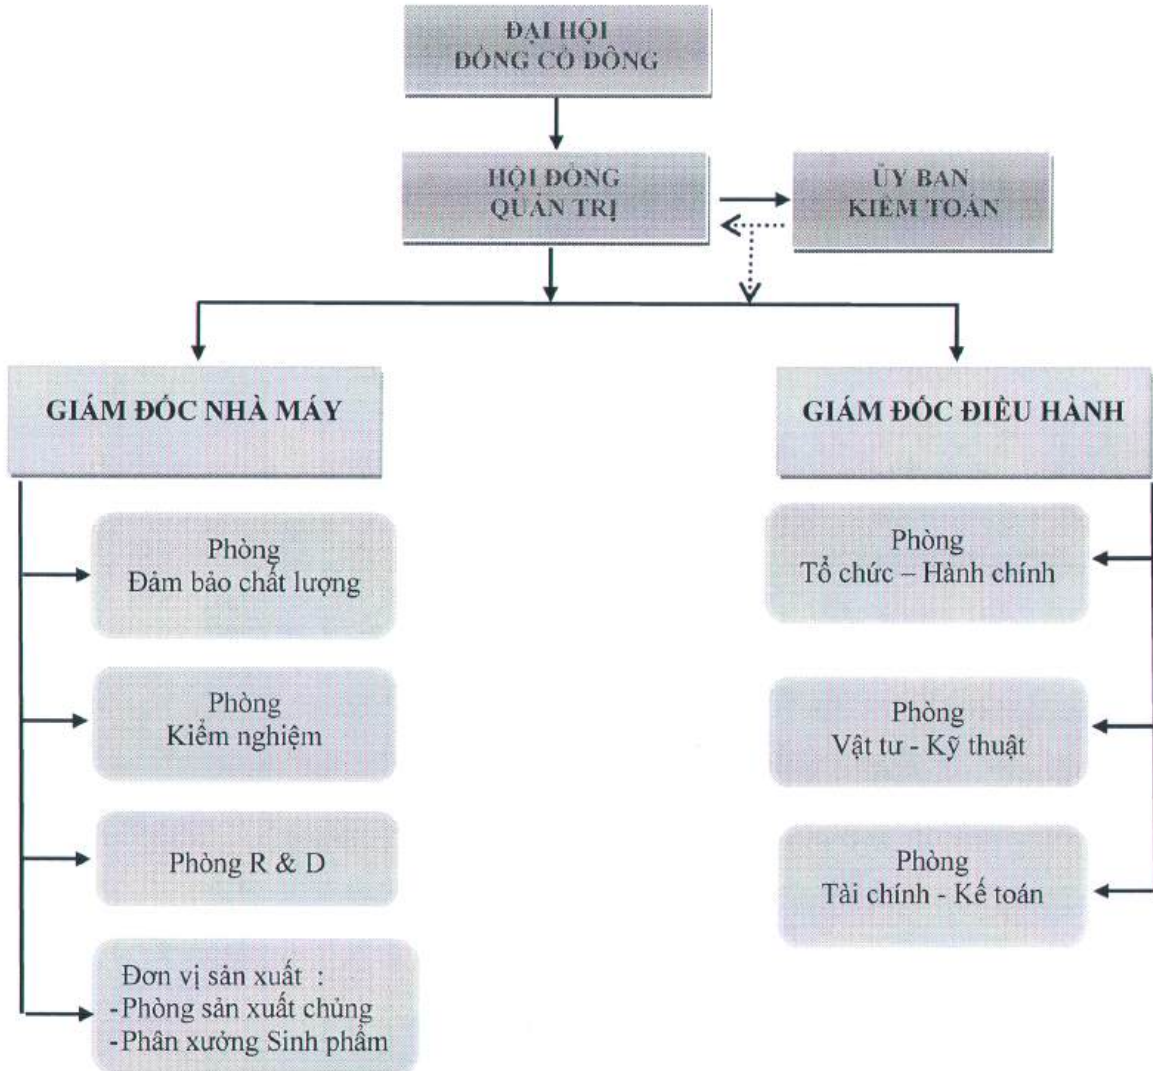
ĐẠI HỘI ĐỒNG CỔ ĐÔNG

HỘI ĐỒNG QUẢN TRỊ

ỦY BAN KIỂM TOÁN

GIÁM ĐỐC NHÀ MÁY

GIÁM ĐỐC ĐIỀU HÀNH

Phòng Đảm bảo chất lượng

Phòng Kiểm nghiệm

Phòng R & D

Đơn vị sản xuất :
-Phòng sản xuất chủng
-Phân xưởng Sinh phẩm

Phòng Tổ chức – Hành chính

Phòng Vật tư - Kỹ thuật

Phòng Tài chính - Kế toán